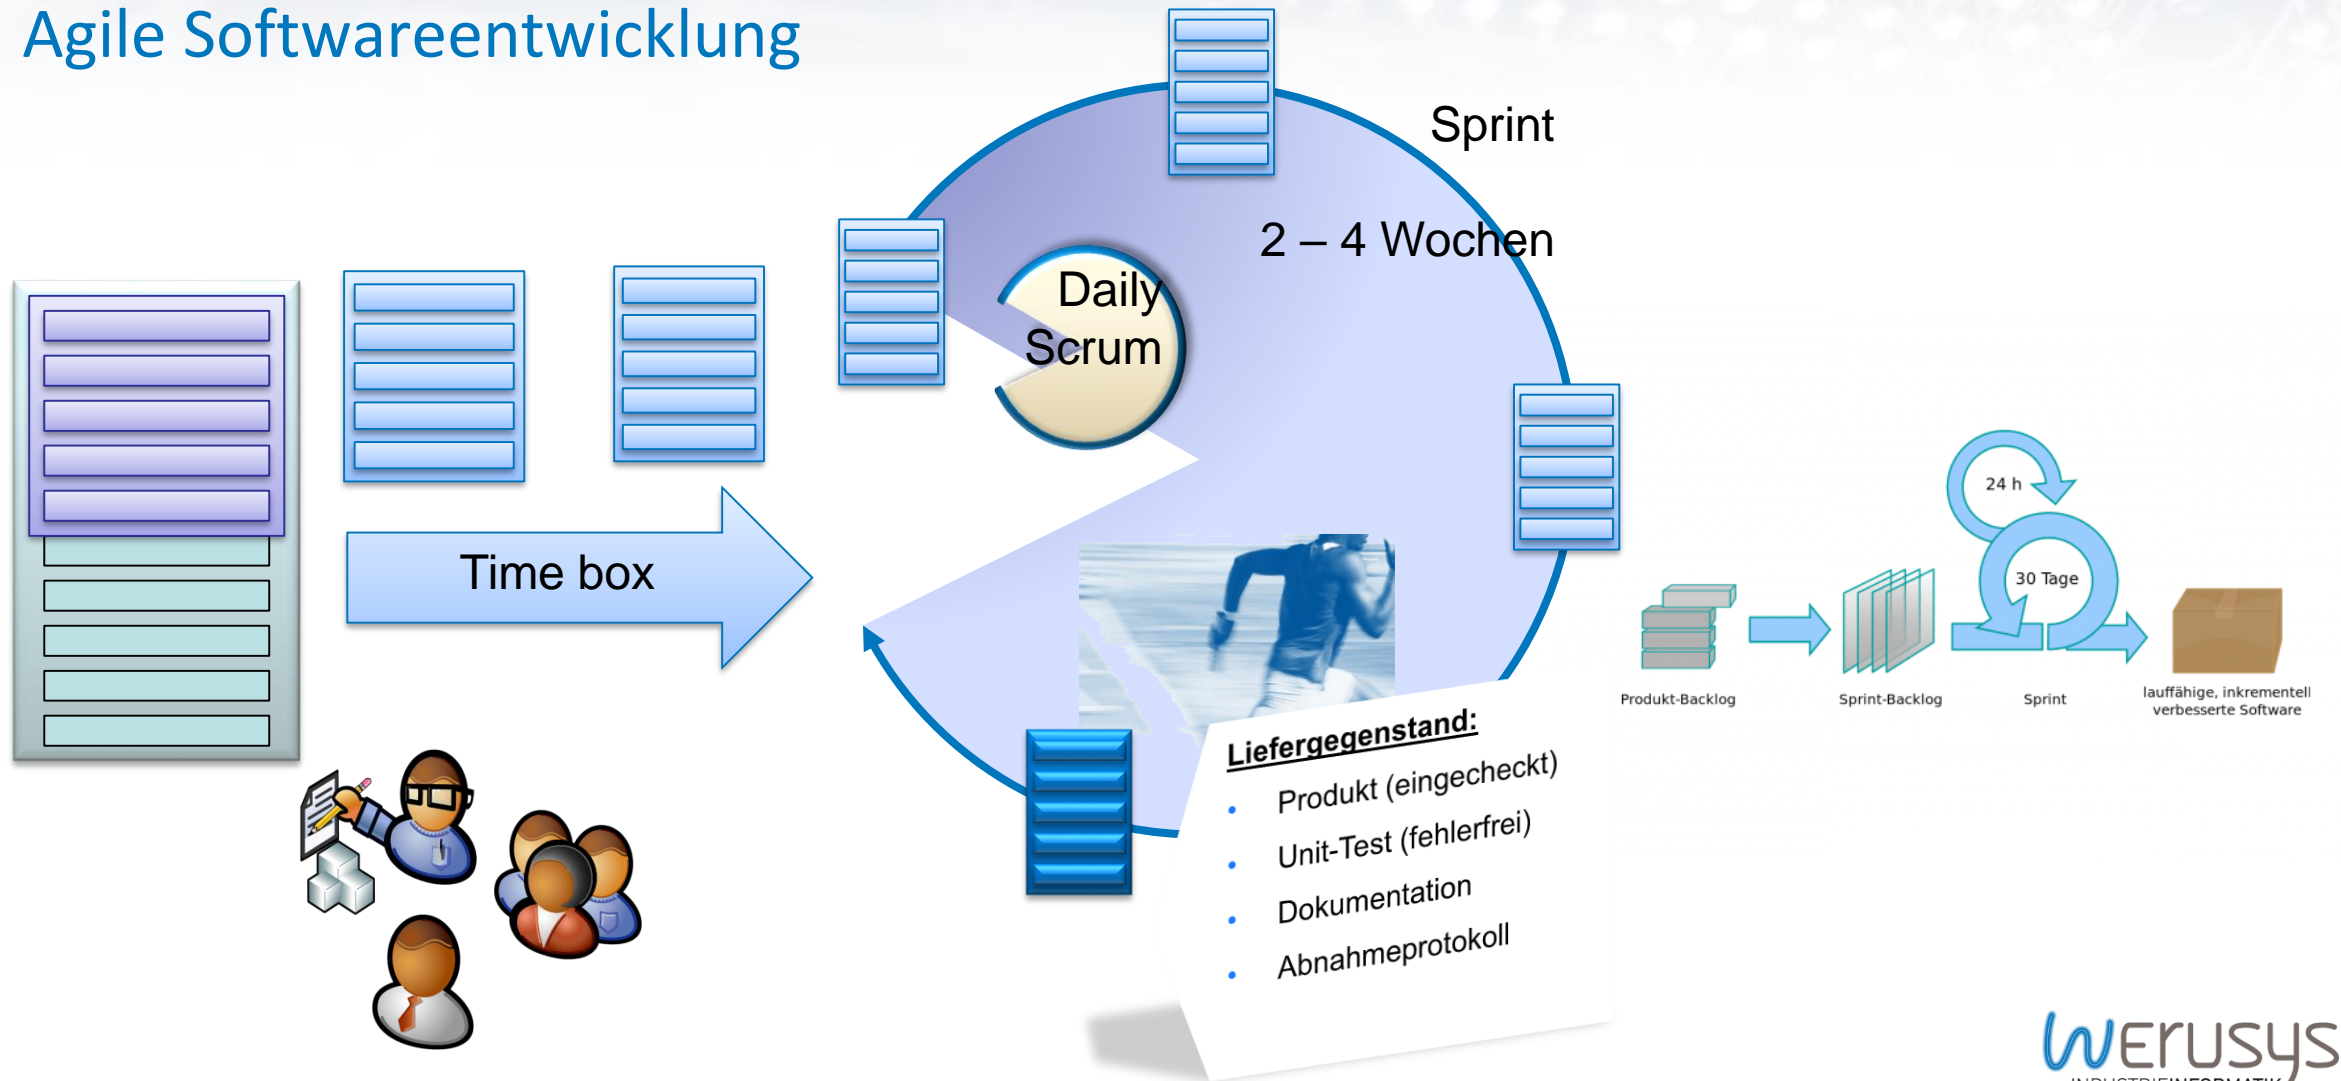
Agile Softwareentwicklung

Sprint

2 – 4 Wochen

Daily Scrum

Time box

Liefergegenstand:

- Produkt (eingecheckt)
- Unit-Test (fehlerfrei)
- Dokumentation
- Abnahmeprotokoll

24 h

30 Tage

Produkt-Backlog

Sprint-Backlog

Sprint

lauffähige, inkrementell verbesserte Software

werusys

INDUSTRIEINFORMATIK